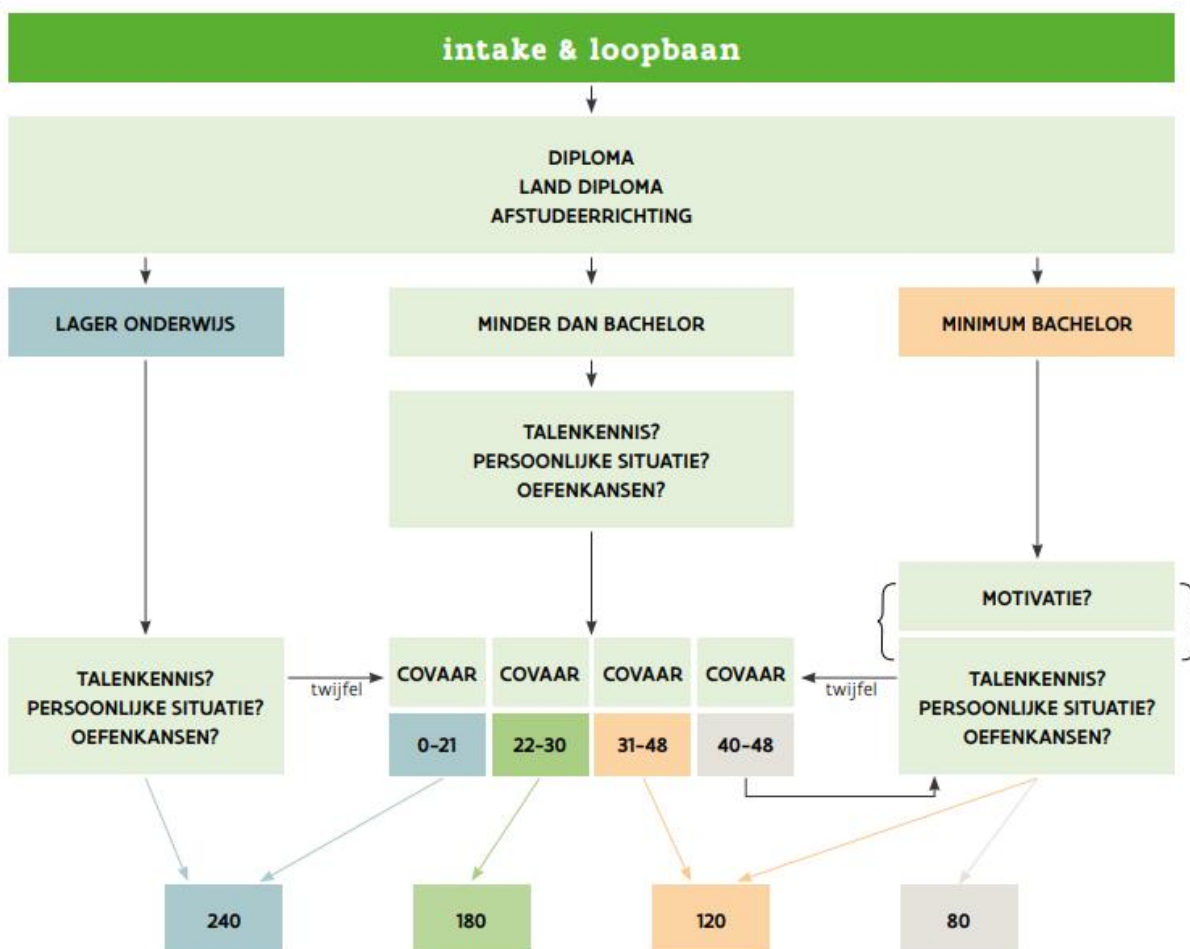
intake & loopbaan

DIPLOMA
LAND DIPLOMA
AFSTUDEERRICHTING

LAGER ONDERWIJS

MINDER DAN BACHELOR

MINIMUM BACHELOR

TALENKENNIS?
PERSOONLIJKE SITUATIE?
OEFENKANSEN?

MOTIVATIE?

TALENKENNIS?
PERSOONLIJKE SITUATIE?
OEFENKANSEN?

twijfel

| COVAAR | COVAAR | COVAAR | COVAAR |
|---|---|---|---|
| 0-21 | 22-30 | 31-48 | 40-48 |

twijfel

TALENKENNIS?
PERSOONLIJKE SITUATIE?
OEFENKANSEN?

240

180

120

80